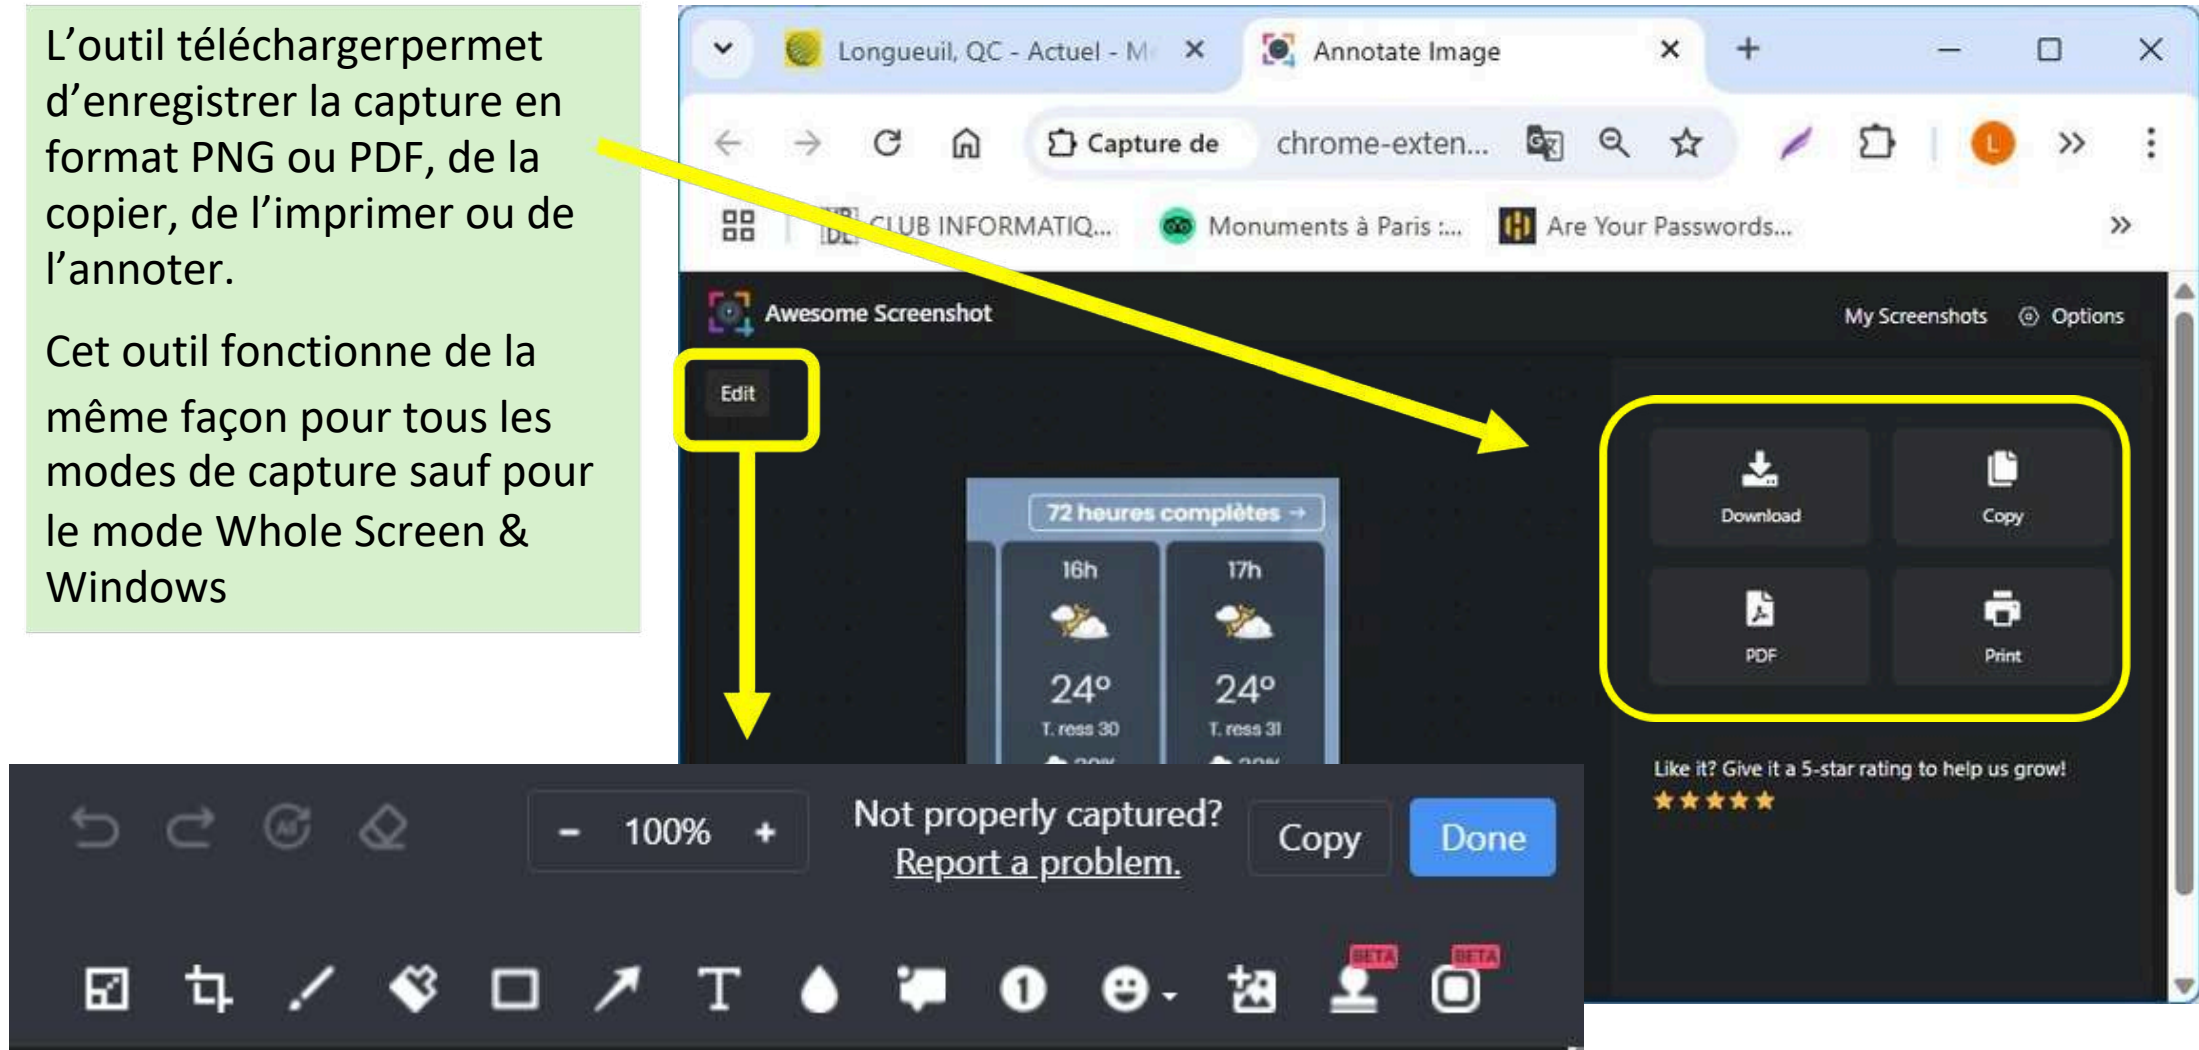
L'outil téléchargerpermet d'enregistrer la capture en format PNG ou PDF, de la copier, de l'imprimer ou de l'annoter.

Cet outil fonctionne de la même façon pour tous les modes de capture sauf pour le mode Whole Screen & Windows

Longueuil, QC - Actuel - M
Annotate Image
Capture de
chrome-exten...
CLUB INFORMATIQ...
Monuments à Paris :...
Are Your Passwords...

Awesome Screenshot
My Screenshots
Options
Edit

72 heures complètes →
16h
24°
T. ress 30
17h
24°
T. ress 31

Download
Copy
PDF
Print

Like it? Give it a 5-star rating to help us grow!
★★★★★

100%
Not properly captured?
Report a problem.
Copy
Done
BETA
BETA